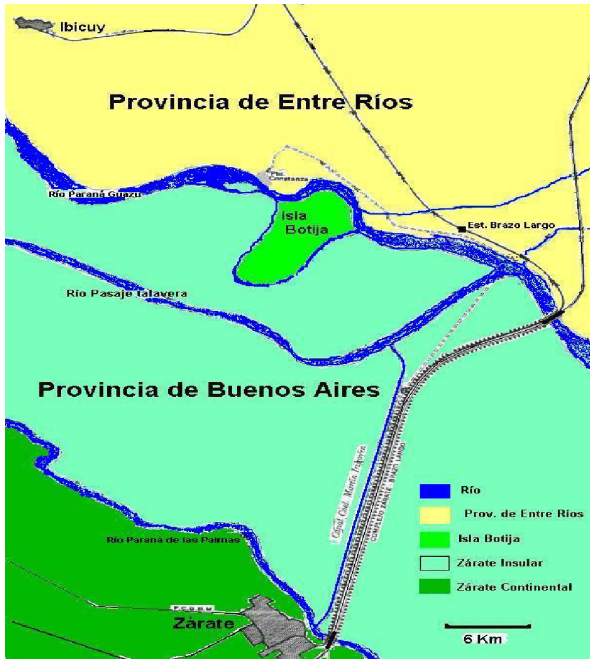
Ibicuy

Provincia de Entre Ríos

Río Paraná Guazú

Pto. Constanza

Isla Botija

Est. Brazo Largo

Río Pasaje talavera

Provincia de Buenos Aires

Cptal. Cnel. Martín Irigoyen

Río Paraná de las Palmas

F.C.G.B.M.

Zárate

Río

Prov. de Entre Ríos

Isla Botija

Zárate Insular

Zárate Continental

6 Km